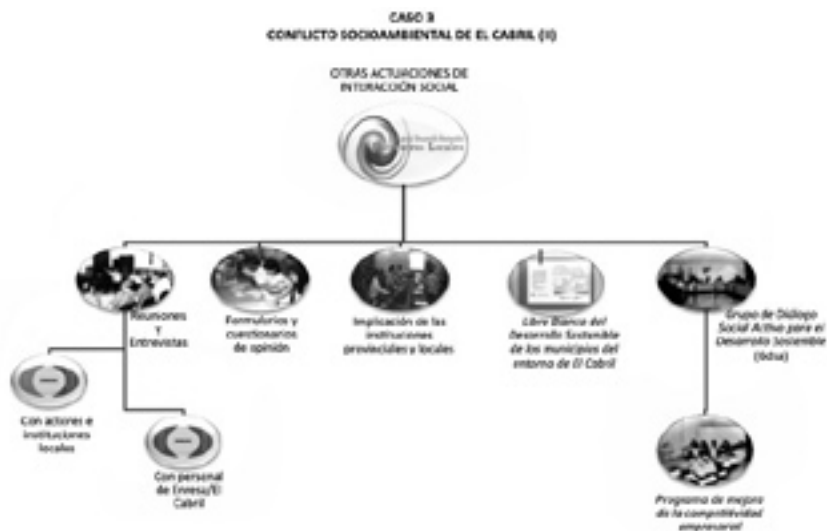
CASO 3
CONFLICTO SOCIOAMBIENTAL DE EL CABRIL (II)

OTRAS ACTUACIONES DE INTERACCIÓN SOCIAL

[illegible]

Reuniones y Entrevistas

Formularios y cuestionarios de opinión

Implicación de las instituciones provinciales y locales

Libro Blanco del Desarrollo Sostenible de los municipios del entorno de El Cabril

Grupo de Diálogo Social Activo para el Desarrollo Sostenible (Gdsa)

Con actores e instituciones locales

Con personal de Enresa/El Cabril

Programa de mejora de la competitividad empresarial